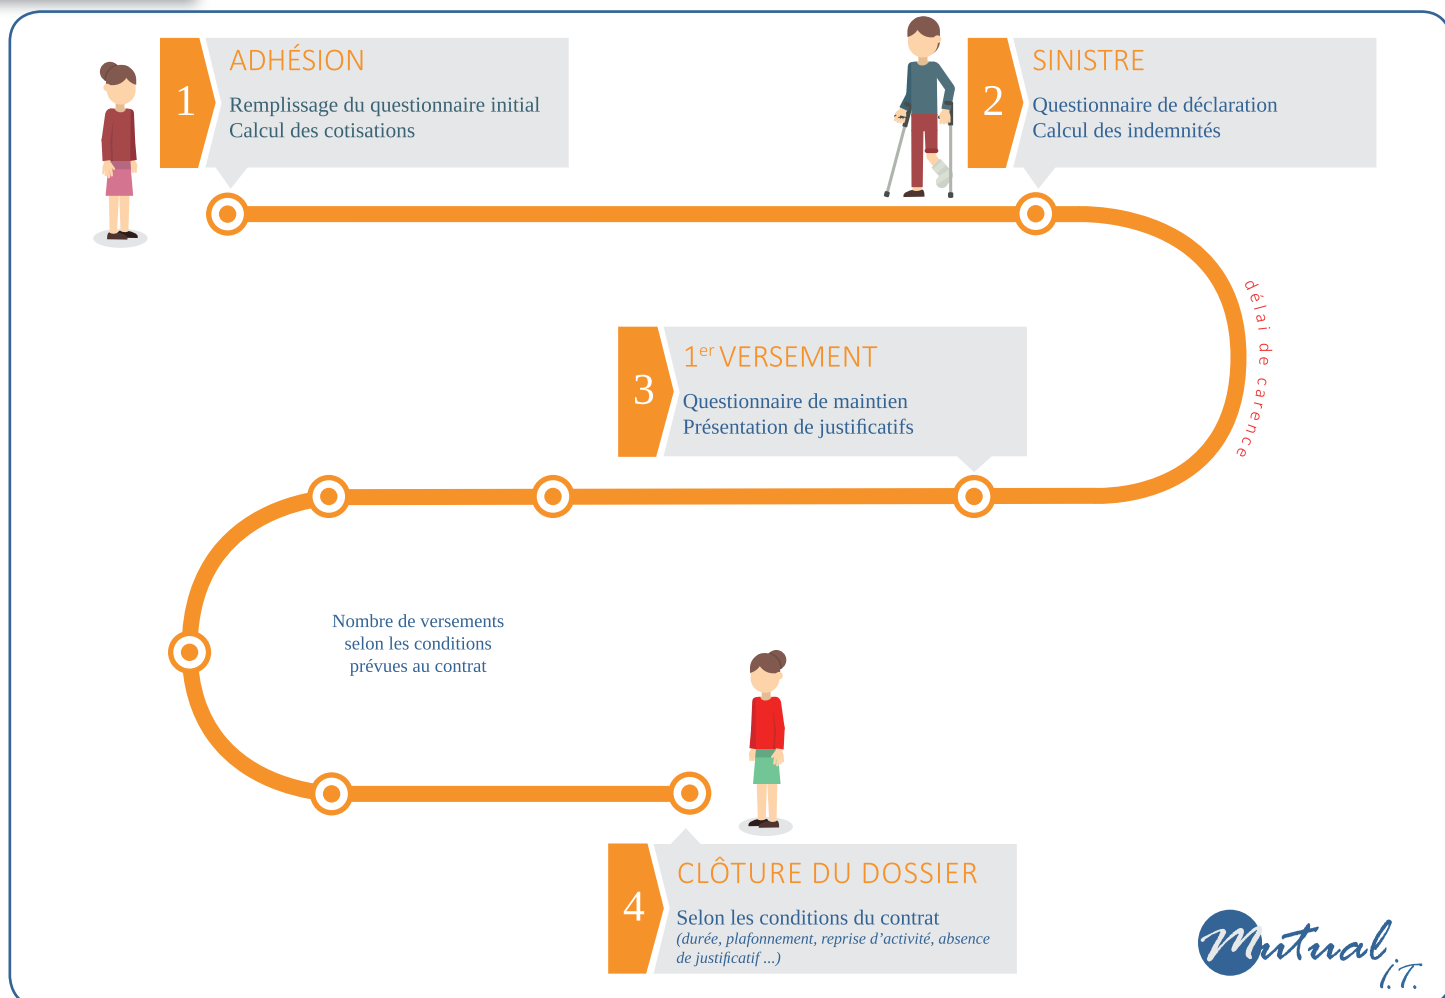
1

ADHÉSION

Remplissage du questionnaire initial
Calcul des cotisations

2

SINISTRE

Questionnaire de déclaration
Calcul des indemnités

délai de carence

3

1$^{er}$ VERSEMENT

Questionnaire de maintien
Présentation de justificatifs

Nombre de versements selon les conditions prévues au contrat

4

CLÔTURE DU DOSSIER

Selon les conditions du contrat
(durée, plafonnement, reprise d'activité, absence de justificatif ...)

Mutual I.T.